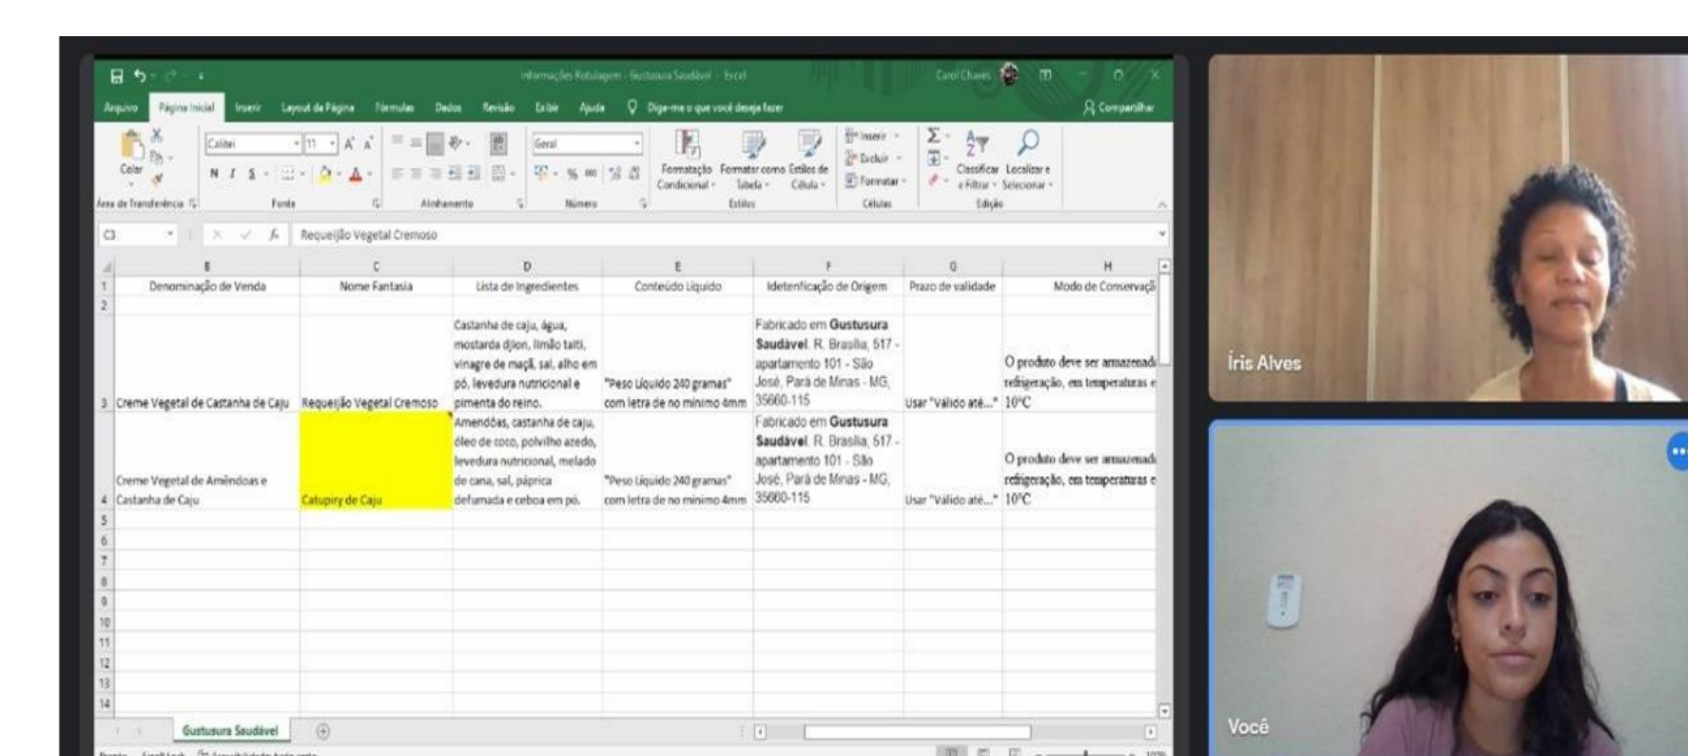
Informações Rotulagem - Gustusura Saudável - Excel
Carol Chaves

Arquivo Página Inicial Inserir Layout de Página Fórmulas Dados Revisão Exibir Ajuda Diga-me o que você deseja fazer
Compartilhar

Colar
Área de Transferência
Calibri 11
N I S
Fonte
Alinhamento
Geral
% 000
Número
Formatação Condicional
Formatar como Tabela
Estilos de Célula
Estilos
Inserir
Excluir
Formatar
Células
Classificar e Filtrar
Localizar e Selecionar
Edição

C3
Requeijão Vegetal Cremoso

| | B | C | D | E | F | G | H |
|---|---|---|---|---|---|---|---|
| 1 | Denominação de Venda | Nome Fantasia | Lista de Ingredientes | Conteúdo Líquido | Idetenficação de Origem | Prazo de validade | Modo de Conservação |
| 2 | | | | | | | |
| 3 | Creme Vegetal de Castanha de Caju | Requeijão Vegetal Cremoso | Castanha de caju, água, mostarda djion, limão taiti, vinagre de maçã, sal, alho em pó, levedura nutricional e pimenta do reino. | "Peso Líquido 240 gramas" com letra de no mínimo 4mm | Fabricado em **Gustusura Saudável**. R. Brasília, 517 - apartamento 101 - São José, Pará de Minas - MG, 35660-115 | Usar "Válido até..." | O produto deve ser armazenad refrigeração, em temperaturas e 10°C |
| 4 | Creme Vegetal de Amêndoas e Castanha de Caju | Catupiry de Caju | Amendôas, castanha de caju, óleo de coco, polvilho azedo, levedura nutricional, melado de cana, sal, páprica defumada e ceboa em pó. | "Peso Líquido 240 gramas" com letra de no mínimo 4mm | Fabricado em **Gustusura Saudável**. R. Brasília, 517 - apartamento 101 - São José, Pará de Minas - MG, 35660-115 | Usar "Válido até..." | O produto deve ser armazenad refrigeração, em temperaturas e 10°C |
| 5 | | | | | | | |
| 6 | | | | | | | |
| 7 | | | | | | | |
| 8 | | | | | | | |
| 9 | | | | | | | |
| 10 | | | | | | | |
| 11 | | | | | | | |
| 12 | | | | | | | |
| 13 | | | | | | | |
| 14 | | | | | | | |

Gustusura Saudável

Pronto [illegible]

Íris Alves

Você